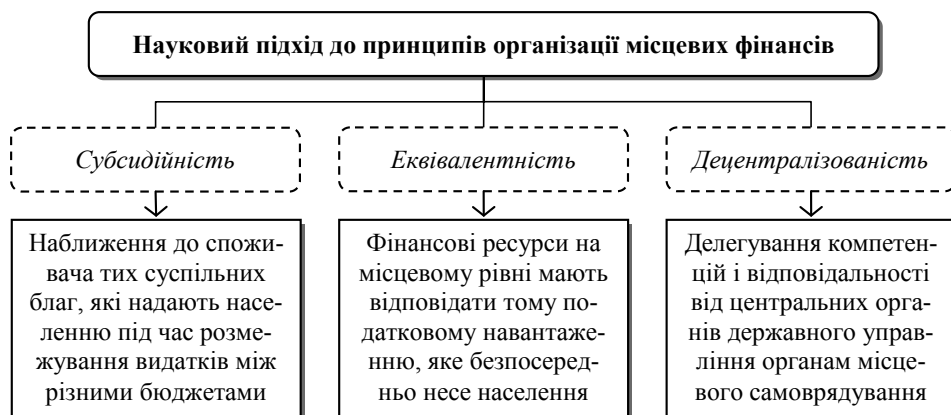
Науковий підхід до принципів організації місцевих фінансів

Субсидійність

Наближення до споживача тих суспільних благ, які надають населенню під час розмежування видатків між різними бюджетами

Еквівалентність

Фінансові ресурси на місцевому рівні мають відповідати тому податковому навантаженню, яке безпосередньо несе населення

Децентралізованість

Делегування компетенцій і відповідальності від центральних органів державного управління органам місцевого самоврядування